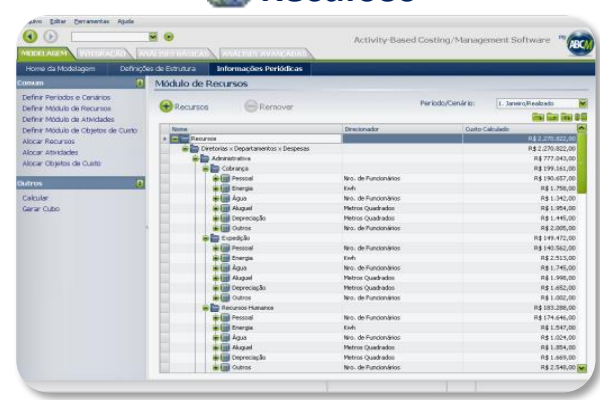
Recursos

Arquivo Editar Ferramentas Ajuda

Activity-Based Costing/Management Software ABCM

MODELAGEM INTEGRAÇÃO ANÁLISES BÁSICAS ANÁLISES AVANÇADAS

Home da Modelagem Definições de Estrutura Informações Periódicas

Comuns
Definir Períodos e Cenários
Definir Módulo de Recursos
Definir Módulo de Atividades
Definir Módulo de Objetos de Custo
Alocar Recursos
Alocar Atividades
Alocar Objetos de Custo

Outros
Calcular
Gerar Cubo

Módulo de Recursos

Recursos Remover

Período/Cenário: 1. Janeiro/Realizado

| Nome | Direcionador | Custo Calculado |
|---|---|---|
| Recursos | | R$ 2.270.822,00 |
| Diretorias x Departamentos x Despesas | | R$ 2.270.822,00 |
| Administrativa | | R$ 777.043,00 |
| Cobrança | | R$ 199.161,00 |
| Pessoal | Nro. de Funcionários | R$ 190.657,00 |
| Energia | Kwh | R$ 1.758,00 |
| Água | Nro. de Funcionários | R$ 1.342,00 |
| Aluguel | Metros Quadrados | R$ 1.954,00 |
| Depreciação | Metros Quadrados | R$ 1.445,00 |
| Outros | Nro. de Funcionários | R$ 2.005,00 |
| Expedição | | R$ 149.472,00 |
| Pessoal | Nro. de Funcionários | R$ 140.562,00 |
| Energia | Kwh | R$ 2.515,00 |
| Água | Nro. de Funcionários | R$ 1.745,00 |
| Aluguel | Metros Quadrados | R$ 1.998,00 |
| Depreciação | Metros Quadrados | R$ 1.652,00 |
| Outros | Nro. de Funcionários | R$ 1.002,00 |
| Recursos Humanos | | R$ 183.286,00 |
| Pessoal | Nro. de Funcionários | R$ 174.646,00 |
| Energia | Kwh | R$ 1.547,00 |
| Água | Nro. de Funcionários | R$ 1.024,00 |
| Aluguel | Metros Quadrados | R$ 1.854,00 |
| Depreciação | Metros Quadrados | R$ 1.669,00 |
| Outros | Nro. de Funcionários | R$ 2.548,00 |